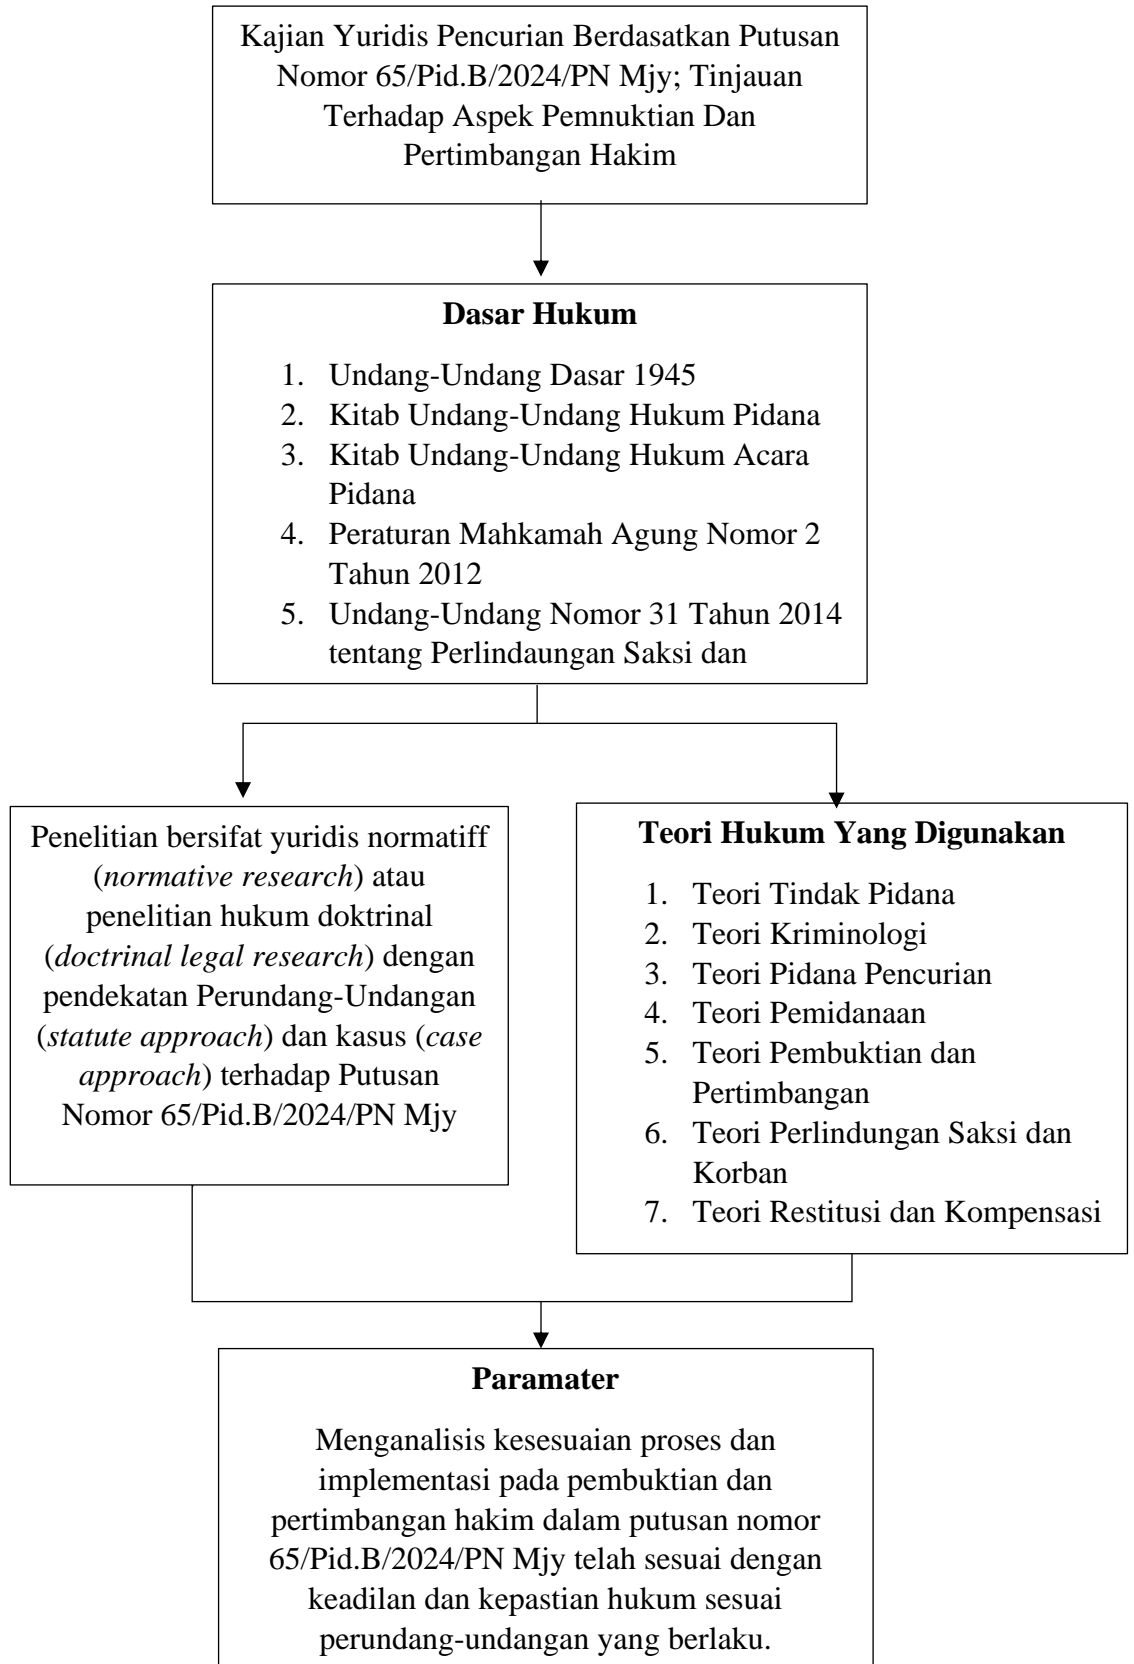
Kajian Yuridis Pencurian Berdasatkan Putusan Nomor 65/Pid.B/2024/PN Mjy; Tinjauan Terhadap Aspek Pemnuktian Dan Pertimbangan Hakim

**Dasar Hukum**

1. Undang-Undang Dasar 1945
2. Kitab Undang-Undang Hukum Pidana
3. Kitab Undang-Undang Hukum Acara Pidana
4. Peraturan Mahkamah Agung Nomor 2 Tahun 2012
5. Undang-Undang Nomor 31 Tahun 2014 tentang Perlindaungan Saksi dan

Penelitian bersifat yuridis normatiff (*normative research*) atau penelitian hukum doktrinal (*doctrinal legal research*) dengan pendekatan Perundang-Undangan (*statute approach*) dan kasus (*case approach*) terhadap Putusan Nomor 65/Pid.B/2024/PN Mjy

**Teori Hukum Yang Digunakan**

1. Teori Tindak Pidana
2. Teori Kriminologi
3. Teori Pidana Pencurian
4. Teori Pemidanaan
5. Teori Pembuktian dan Pertimbangan
6. Teori Perlindungan Saksi dan Korban
7. Teori Restitusi dan Kompensasi

**Paramater**

Menganalisis kesesuaian proses dan implementasi pada pembuktian dan pertimbangan hakim dalam putusan nomor 65/Pid.B/2024/PN Mjy telah sesuai dengan keadilan dan kepastian hukum sesuai perundang-undangan yang berlaku.